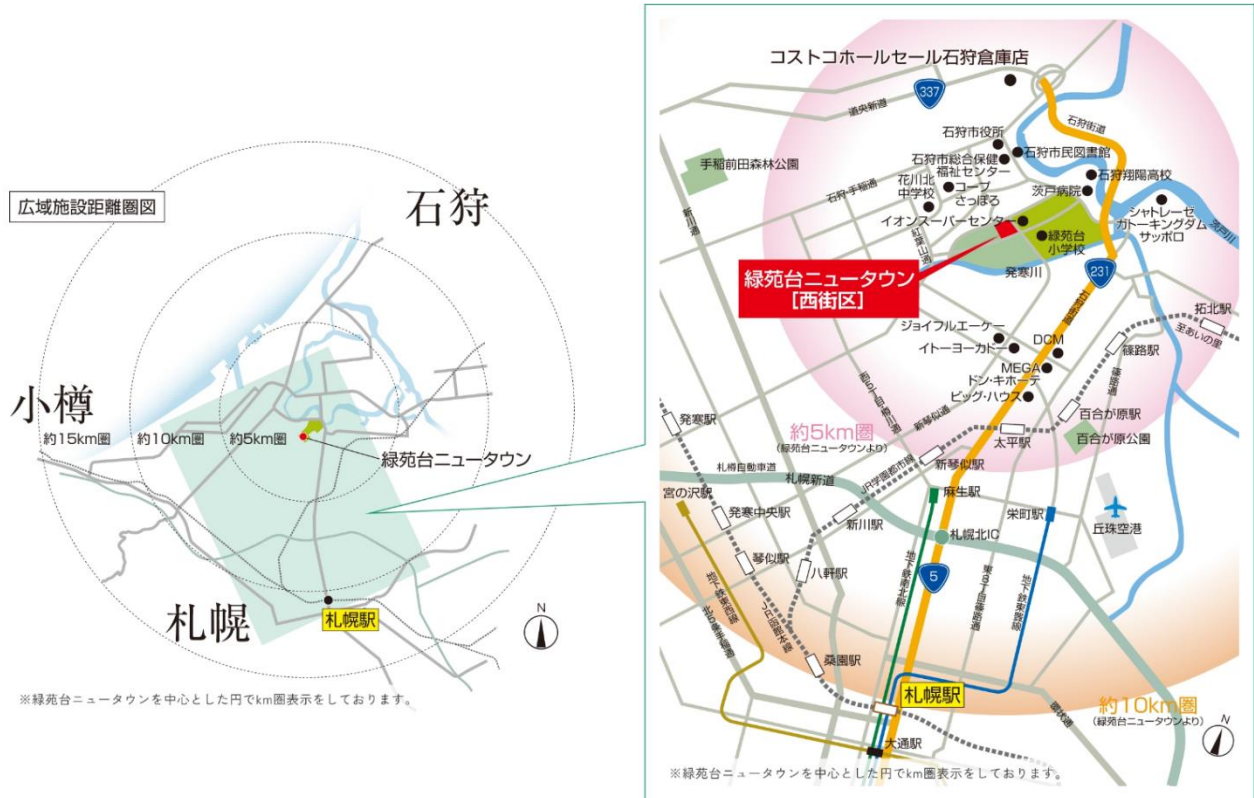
広域施設距離圏図

石狩

小樽

札幌

約15km圏

約10km圏

約5km圏

緑苑台ニュータウン

札幌駅

N

※緑苑台ニュータウンを中心とした円でkm圏表示をしております。

コストコホールセール石狩倉庫店

337

道央新道

石狩街道

石狩市役所

石狩市民図書館

石狩市総合保健福祉センター

手稲前田森林公園

花川北中学校

コープさっぽろ

石狩翔陽高校

茨戸病院

石狩・手稲通

イオンスーパーセンター

緑苑台小学校

シャトレーゼガトーキングダムサッポロ

紅葉山通

新川通

緑苑台ニュータウン
[西街区]

発寒川

231

拓北駅

ジョイフルエーケー

DCM

至あいの里

篠路駅

イトーヨーカドー

MEGAドン・キホーテ

ビッグ・ハウス

百合が原駅

発寒駅

約5km圏
(緑苑台ニュータウンより)

太平駅

百合が原公園

新琴似駅

札樽自動車道

札幌新道

麻生駅

宮の沢駅

発寒中央駅

新川駅

栄町駅

札幌北IC

丘珠空港

琴似駅

八軒駅

5

地下鉄南北線

地下鉄東豊線

東8丁目篠路通

地下鉄東西線

JR函館本線

桑園駅

札幌駅

約10km圏
(緑苑台ニュータウンより)

大通駅

N

※緑苑台ニュータウンを中心とした円でkm圏表示をしております。